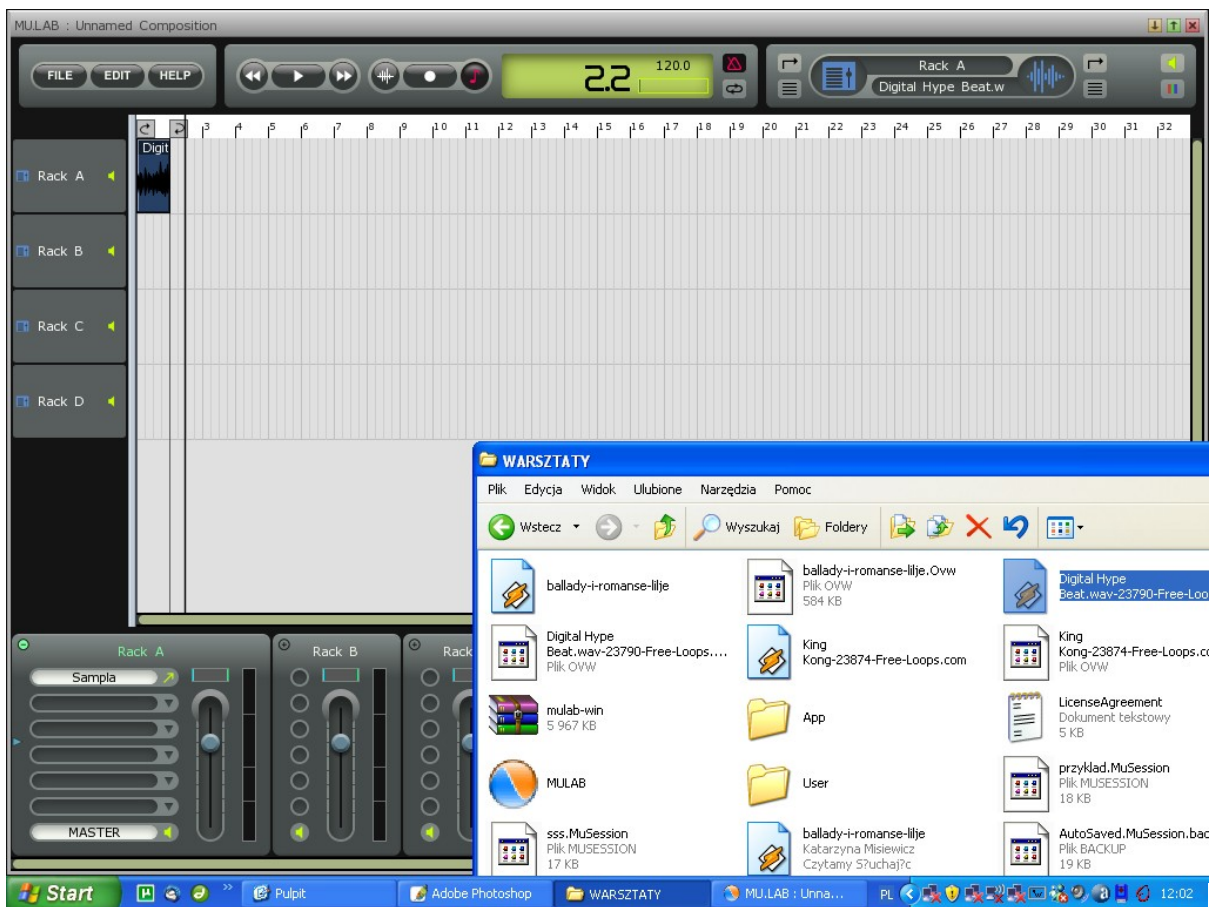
MU.LAB : Unnamed Composition

FILE EDIT HELP

2.2 120.0

Rack A
Digital Hype Beat.w

3 4 5 6 7 8 9 10 11 12 13 14 15 16 17 18 19 20 21 22 23 24 25 26 27 28 29 30 31 32

Digit

Rack A
Rack B
Rack C
Rack D

Rack A
Sampla
MASTER

Rack B

Rack

WARSZTATY

Plik Edycja Widok Ulubione Narzędzia Pomoc

Wstecz Wyszukaj Foldery

ballady-i-romanse-lilje

ballady-i-romanse-lilje.Ovw
Plik OVW
584 KB

Digital Hype Beat.wav-23790-Free-Loo

Digital Hype Beat.wav-23790-Free-Loops....
Plik OVW

King Kong-23874-Free-Loops.com

King Kong-23874-Free-Loops.co
Plik OVW

mulab-win
5 967 KB

App

LicenseAgreement
Dokument tekstowy
5 KB

MULAB

User

przyklad.MuSession
Plik MUSESSION
18 KB

sss.MuSession
Plik MUSESSION
17 KB

ballady-i-romanse-lilje
Katarzyna Misiewicz
Czytamy S?uchaj?c

AutoSaved.MuSession.bac
Plik BACKUP
19 KB

Start Pulpit Adobe Photoshop WARSZTATY MU.LAB : Unna... PL 12:02